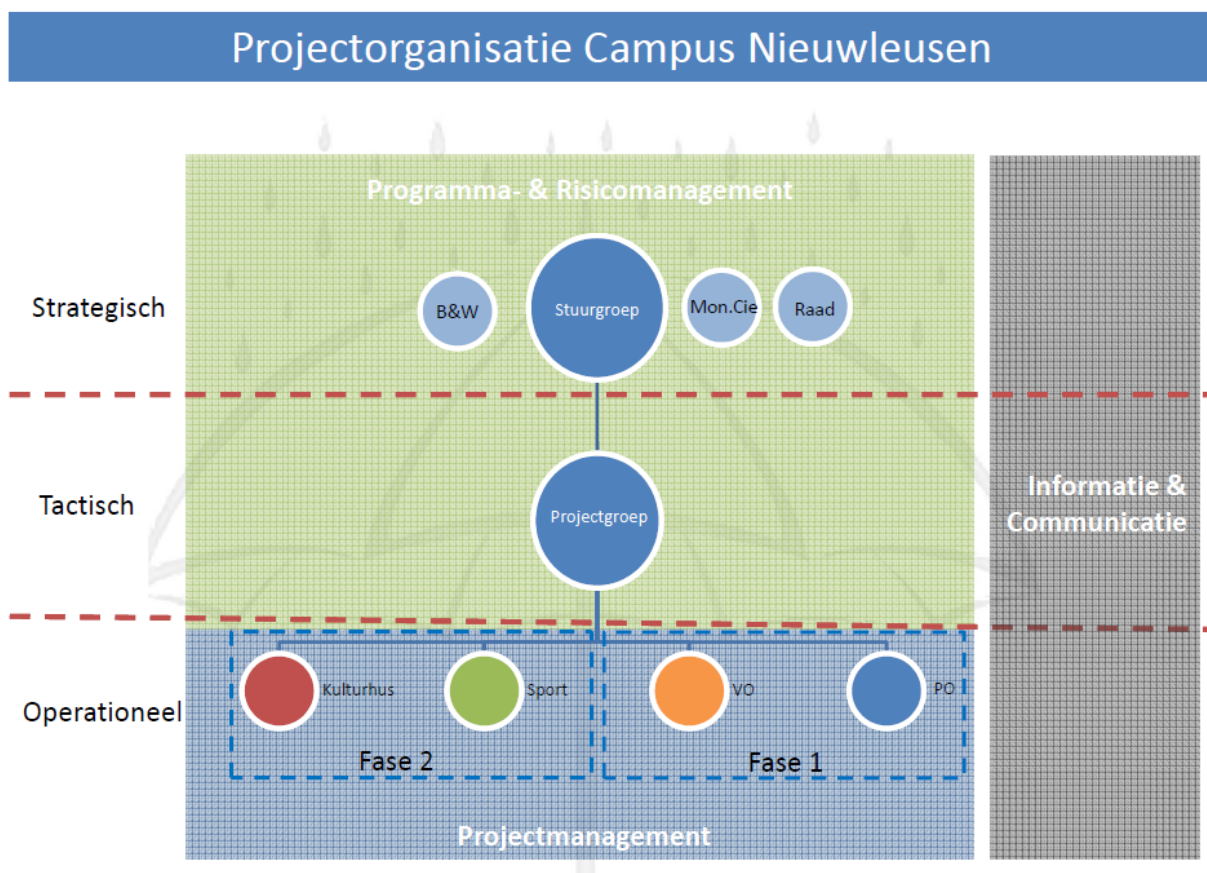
Projectorganisatie Campus Nieuwleusen

Programma- & Risicomanagement

Strategisch

B&W

Stuurgroep

Mon.Cie

Raad

Tactisch

Projectgroep

Informatie & Communicatie

Operationeel

Kulturhus

Sport

VO

PO

Fase 2

Fase 1

Projectmanagement